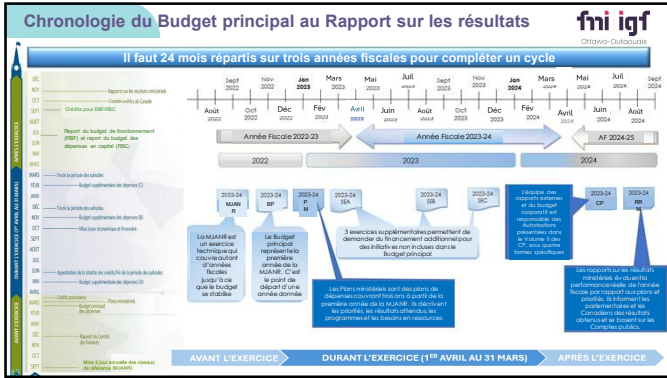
Chronologie du Budget principal au Rapport sur les résultats

fmi igf
Ottawa-Outaouais

Il faut 24 mois répartis sur trois années fiscales pour compléter un cycle

DÉC
NOV
Rapports sur les résultats ministériels
Comptes publics du Canada
OCT
SEPT
Crédits pour RBF/RBC
AOÛT
JUIL
Report du budget de fonctionnement (RBF) et report du budget des dépenses en capital (RBC)
JUIN
MAI
AVRIL
APRÈS L'EXERCICE
MARS
Fin de la période des subsides
FÉVR
Budget supplémentaire des dépenses (C)
JANV
DÉC
Fin de la période des subsides
NOV
Budget supplémentaire des dépenses (B)
OCT
Mise à jour économique et financière
SEPT
AOÛT
JUIL
Approbation de la totalité des crédits/Fin de la période des subsides
JUIN
Budget supplémentaire des dépenses (A)
MAI
AVRIL
DURANT L'EXERCICE (1ER AVRIL AU 31 MARS)
Crédits provisoires
MARS
Plans ministériels
Budget principal des dépenses
FÉVR
JANV
DÉC
Rapport du Comité des finances
NOV
OCT
SEPT
Mise à jour annuelle des niveaux de référence (MJANR)
AVANT L'EXERCICE

Août 2022 | Sept 2022 | Oct 2022 | Nov 2022 | Déc 2022 | Jan 2023 | Fév 2023 | Mars 2023 | Avril 2023 | Mai 2023 | Juin 2023 | Juil 2023 | Août 2023 | Sept 2023 | Oct 2023 | Nov 2023 | Déc 2023 | Jan 2024 | Fév 2024 | Mars 2024 | Avril 2024 | Mai 2024 | Juin 2024 | Juil 2024 | Août 2024 | Sept 2024

Année Fiscale 2022-23
Année Fiscale 2023-24
AF 2024-25
2022
2023
2024

2023-24 MJANR
2023-24 BP
2023-24 PM
2023-24 SEA
2023-24 SEB
2023-24 SEC
2023-24 CP
2023-24 RR

La MJANR est un exercice technique qui couvre autant d'années fiscales jusqu'à ce que le budget se stabilise

Le Budget principal représente la première année de la MJANR. C'est le point de départ d'une année donnée

3 exercices supplémentaires permettent de demander du financement additionnel pour des initiatives non incluses dans le Budget principal

Les Plans ministériels sont des plans de dépenses couvrant trois ans à partir de la première année de la MJANR. Ils décrivent les priorités, les résultats attendus, les programmes et les besoins en ressources

L'équipe des rapports externes et du budget corporatif est responsable des Autorisations présentées dans le Volume II des CP, sous quatre formes spécifiques

Les rapports sur les résultats ministériels en avant du rendement performance de l'année fiscale par rapport aux plans et priorités. Ils informent les parlementaires et les Canadiens des résultats obtenus et se basent sur les Comptes publics.

AVANT L'EXERCICE
DURANT L'EXERCICE (1ER AVRIL AU 31 MARS)
APRÈS L'EXERCICE